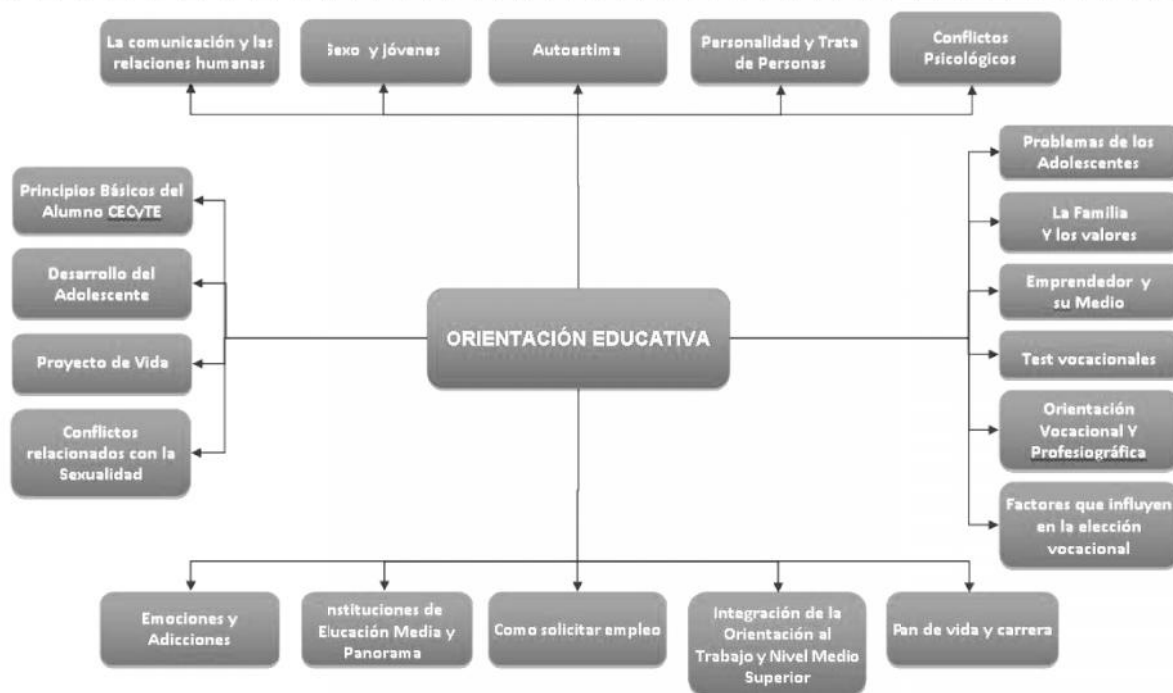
La comunicación y las relaciones humanas

Sexo y jóvenes

Autoestima

Personalidad y Trata de Personas

Conflictos Psicológicos

Principios Básicos del Alumno CECyTE

Desarrollo del Adolescente

Proyecto de Vida

Conflictos relacionados con la Sexualidad

ORIENTACIÓN EDUCATIVA

Problemas de los Adolescentes

La Familia Y los valores

Emprendedor y su Medio

Test vocacionales

Orientación Vocacional Y Profesiográfica

Factores que influyen en la elección vocacional

Emociones y Adicciones

nstituciones de Elucación Media y Panorama

Como solicitar empleo

Integración de la Orientación al Trabajo y Nivel Medio Superior

Pan de vida y carrera